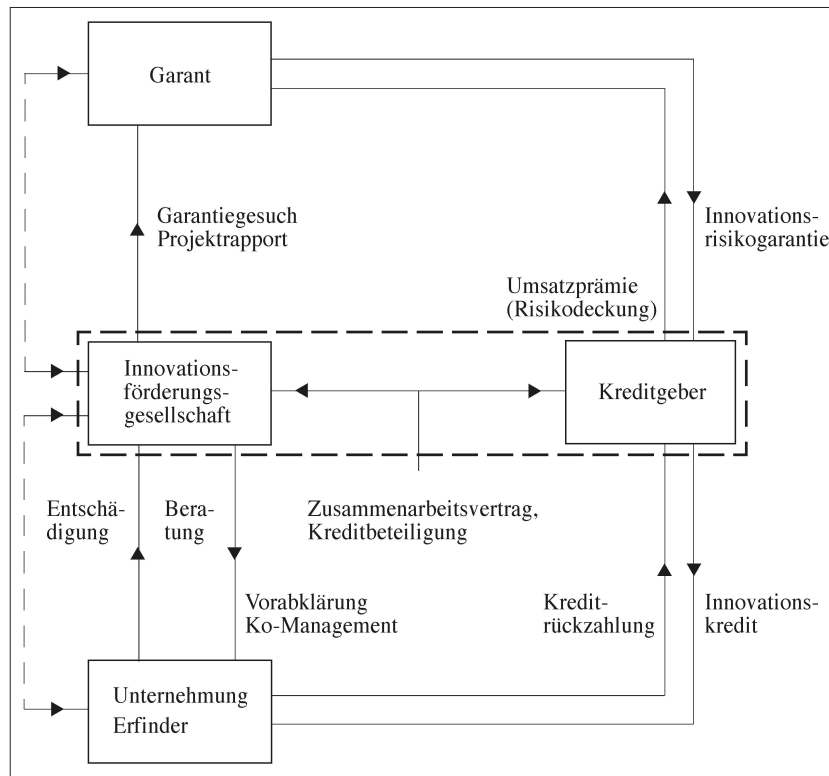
Garant

Garantiegesuch
Projektrapport

Innovationsrisikogarantie

Umsatzprämie
(Risikodeckung)

Innovationsförderungsgesellschaft

Kreditgeber

Entschädigung

Beratung

Zusammenarbeitsvertrag,
Kreditbeteiligung

Vorabklärung
Ko-Management

Kreditrückzahlung

Innovationskredit

Unternehmung
Erfinder